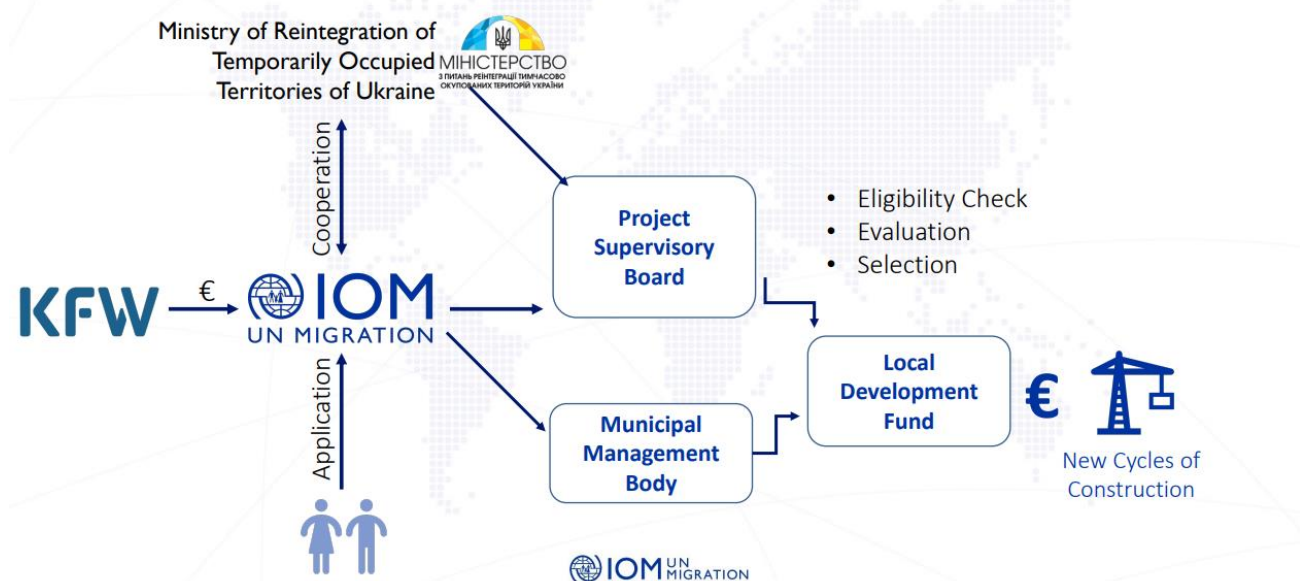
Ministry of Reintegration of Temporarily Occupied Territories of Ukraine

МІНІСТЕРСТВО З ПИТАНЬ РЕІНТЕГРАЦІЇ ТИМЧАСОВО ОКУПОВАНИХ ТЕРИТОРІЙ УКРАЇНИ

Cooperation

KFW

€

IOM
UN MIGRATION

Application

Project Supervisory Board

• Eligibility Check
• Evaluation
• Selection

Municipal Management Body

Local Development Fund

€

New Cycles of Construction

IOM UN MIGRATION